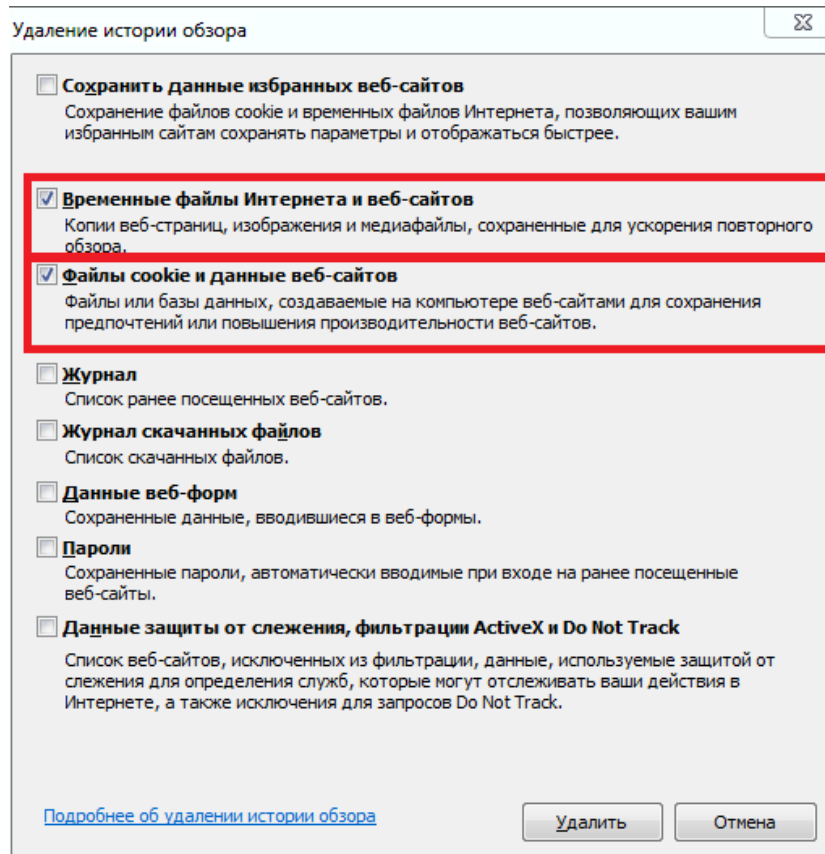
Удаление истории обзора

Сохранить данные избранных веб-сайтов
Сохранение файлов cookie и временных файлов Интернета, позволяющих вашим избранным сайтам сохранять параметры и отображаться быстрее.

Временные файлы Интернета и веб-сайтов
Копии веб-страниц, изображения и медиафайлы, сохраненные для ускорения повторного обзора.

Файлы cookie и данные веб-сайтов
Файлы или базы данных, создаваемые на компьютере веб-сайтами для сохранения предпочтений или повышения производительности веб-сайтов.

Журнал
Список ранее посещенных веб-сайтов.

Журнал скачанных файлов
Список скачанных файлов.

Данные веб-форм
Сохраненные данные, вводившиеся в веб-формы.

Пароли
Сохраненные пароли, автоматически вводимые при входе на ранее посещенные веб-сайты.

Данные защиты от слежения, фильтрации ActiveX и Do Not Track
Список веб-сайтов, исключенных из фильтрации, данные, используемые защитой от слежения для определения служб, которые могут отслеживать ваши действия в Интернете, а также исключения для запросов Do Not Track.

Подробнее об удалении истории обзора

Удалить

Отмена